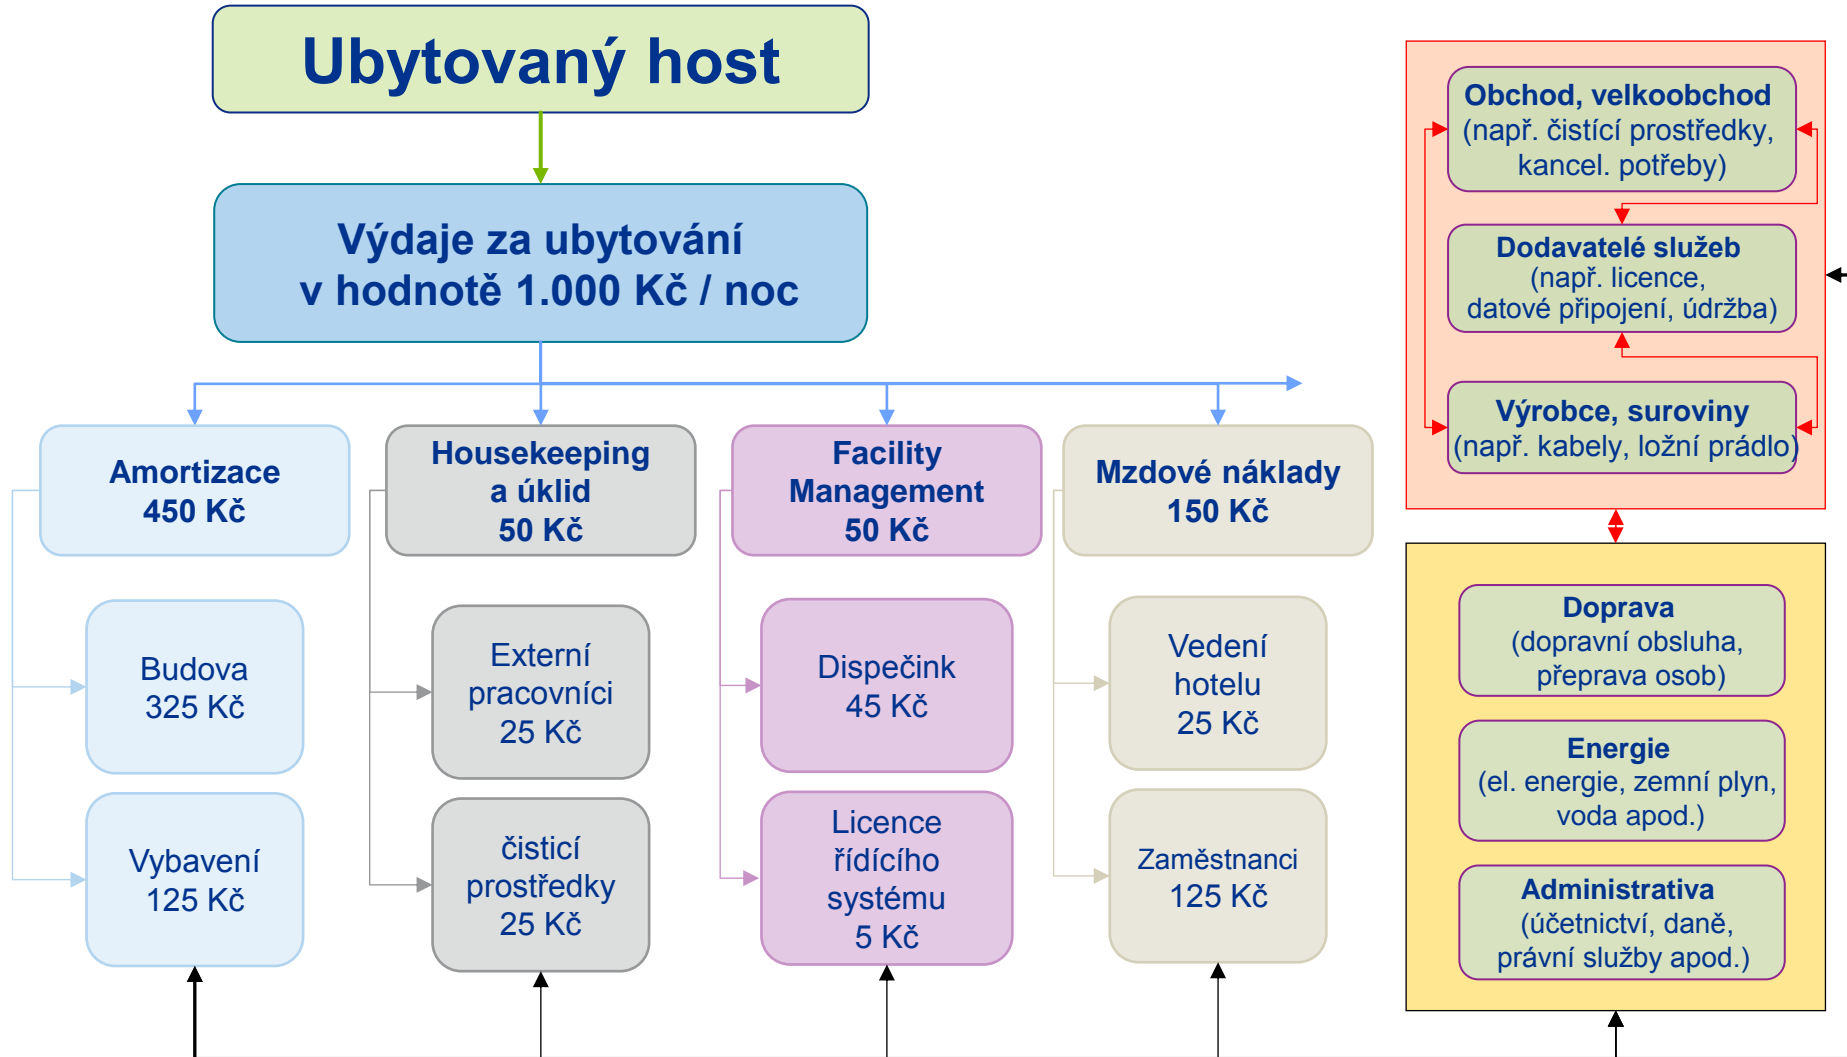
Ubytovaný host

Výdaje za ubytování v hodnotě 1.000 Kč / noc

Amortizace 450 Kč

Budova 325 Kč

Vybavení 125 Kč

Housekeeping a úklid 50 Kč

Externí pracovníci 25 Kč

čisticí prostředky 25 Kč

Facility Management 50 Kč

Dispečink 45 Kč

Licence řídícího systému 5 Kč

Mzdové náklady 150 Kč

Vedení hotelu 25 Kč

Zaměstnanci 125 Kč

Obchod, velkoobchod (např. čistící prostředky, kancel. potřeby)

Dodavatelé služeb (např. licence, datové připojení, údržba)

Výrobce, suroviny (např. kabely, ložní prádlo)

Doprava (dopravní obsluha, přeprava osob)

Energie (el. energie, zemní plyn, voda apod.)

Administrativa (účetnictví, daně, právní služby apod.)